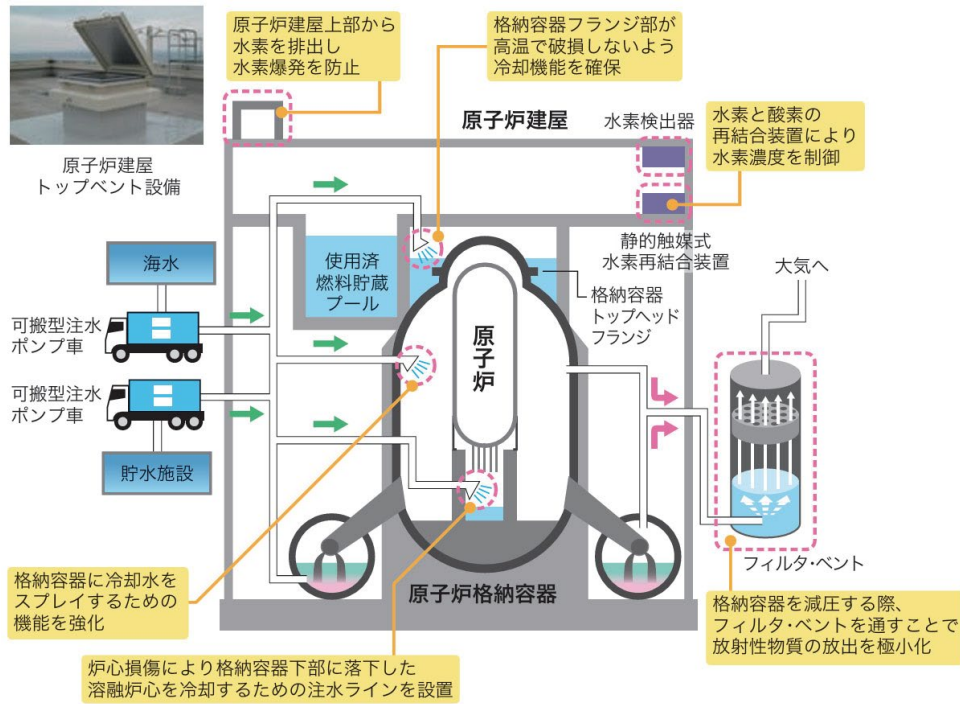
原子炉建屋
トップベント設備

原子炉建屋上部から
水素を排出し
水素爆発を防止

格納容器フランジ部が
高温で破損しないよう
冷却機能を確保

原子炉建屋

水素検出器

水素と酸素の
再結合装置により
水素濃度を制御

静的触媒式
水素再結合装置

海水

使用済
燃料貯蔵
プール

格納容器
トップヘッド
フランジ

大気へ

可搬型注水
ポンプ車

原子炉

可搬型注水
ポンプ車

貯水施設

フィルタ・ベント

格納容器に冷却水を
スプレイするための
機能を強化

原子炉格納容器

格納容器を減圧する際、
フィルタ・ベントを通すことで
放射性物質の放出を極小化

炉心損傷により格納容器下部に落下した
溶融炉心を冷却するための注水ラインを設置